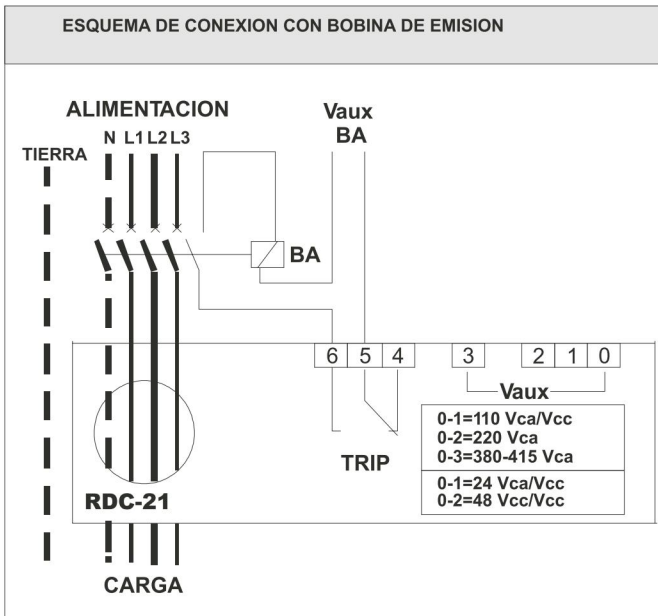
ESQUEMA DE CONEXION CON BOBINA DE EMISION

ALIMENTACION

N L1 L2 L3

TIERRA

Vaux
BA

BA

6 5 4

3

2 1 0

Vaux

0-1=110 Vca/Vcc
0-2=220 Vca
0-3=380-415 Vca

0-1=24 Vca/Vcc
0-2=48 Vcc/Vcc

TRIP

RDC-21

CARGA